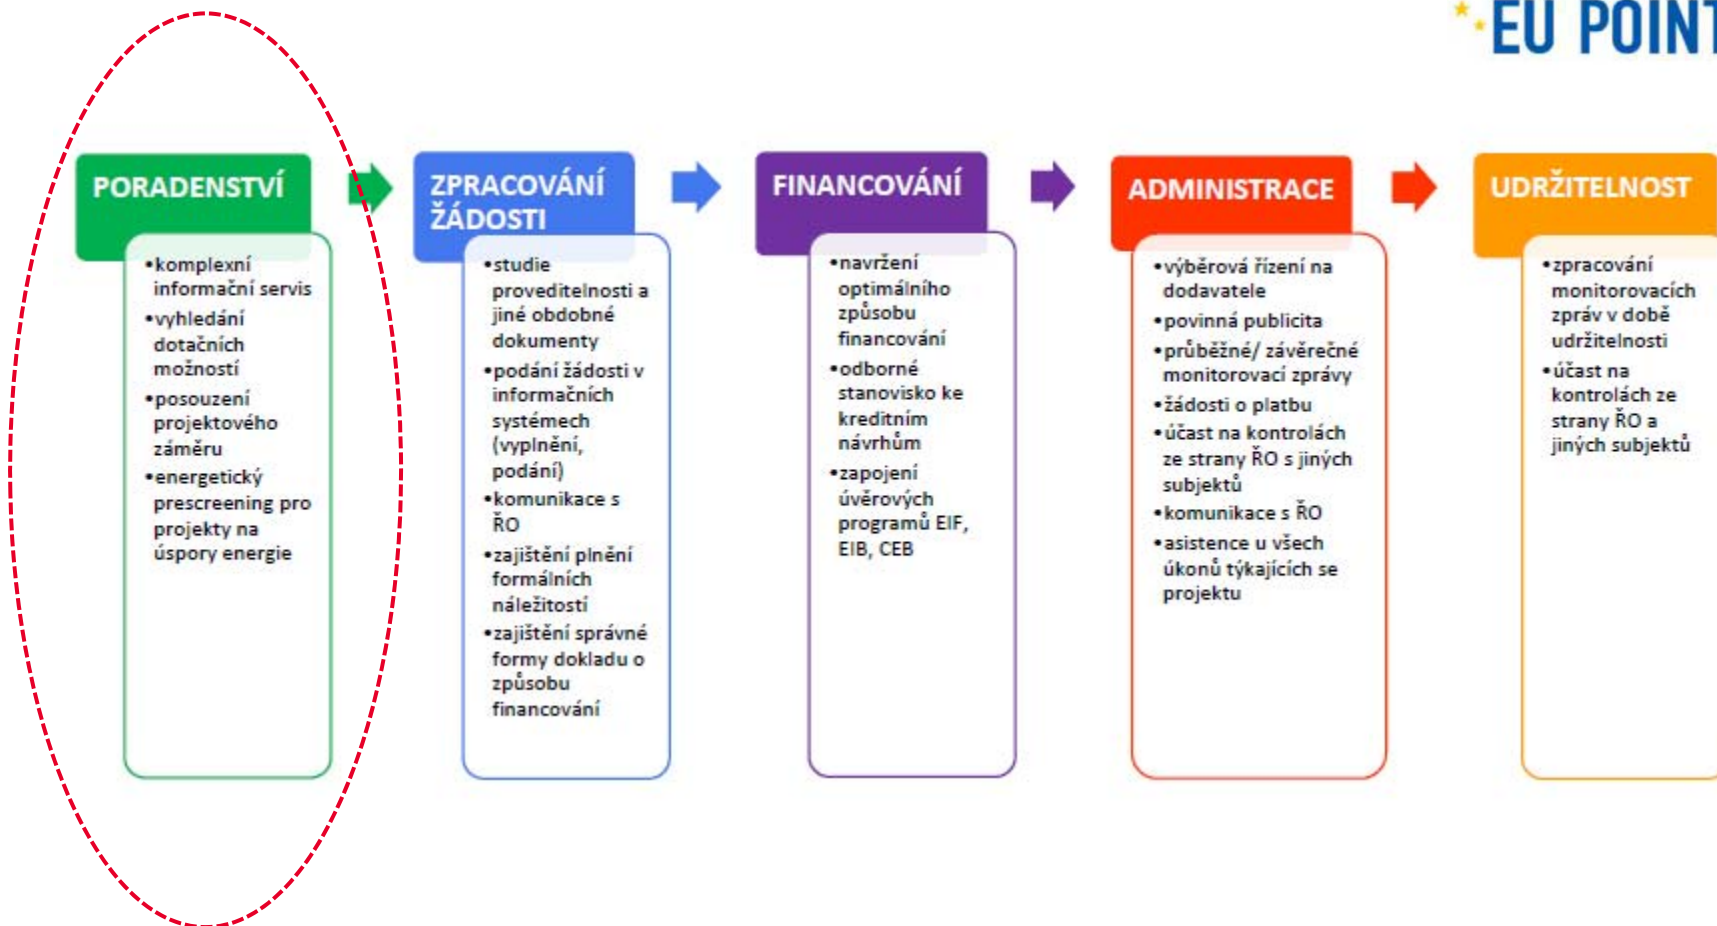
EU POINT

PORADENSTVÍ

•komplexní informační servis
•vyhledání dotačních možností
•posouzení projektového záměru
•energetický prescreening pro projekty na úspory energie

ZPRACOVÁNÍ ŽÁDOSTI

•studie proveditelnosti a jiné obdobné dokumenty
•podání žádosti v informačních systémech (vyplnění, podání)
•komunikace s ŘO
•zajištění plnění formálních náležitostí
•zajištění správné formy dokladu o způsobu financování

FINANCOVÁNÍ

•navržení optimálního způsobu financování
•odborné stanovisko ke kreditním návrhům
•zapojení úvěrových programů EIF, EIB, CEB

ADMINISTRACE

•výběrová řízení na dodavatele
•povinná publicita
•průběžné/ závěrečné monitorovací zprávy
•žádosti o platbu
•účast na kontrolách ze strany ŘO s jiných subjektů
•komunikace s ŘO
•asistence u všech úkonů týkajících se projektu

UDRŽITELNOST

•zpracování monitorovacích zpráv v době udržitelnosti
•účast na kontrolách ze strany ŘO a jiných subjektů